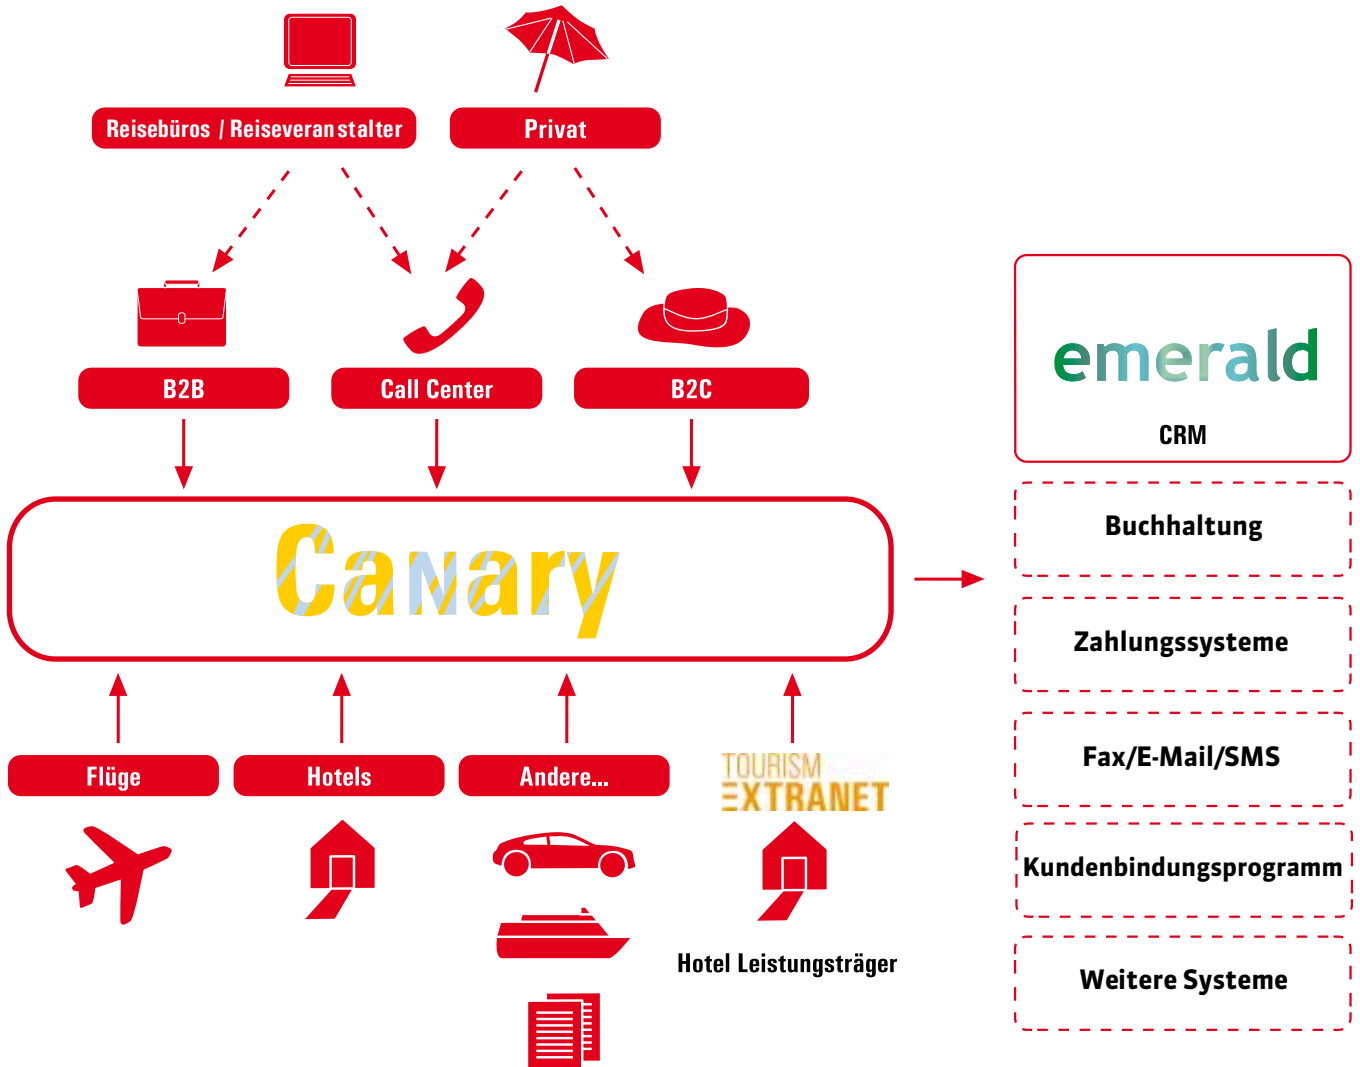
Reisebüros / Reiseveranstalter

Privat

B2B

Call Center

B2C

emerald

CRM

Canary

Buchhaltung

Zahlungssysteme

Fax/E-Mail/SMS

Kundenbindungsprogramm

Weitere Systeme

Flüge

Hotels

Andere...

TOURISM EXTRANET

Hotel Leistungsträger